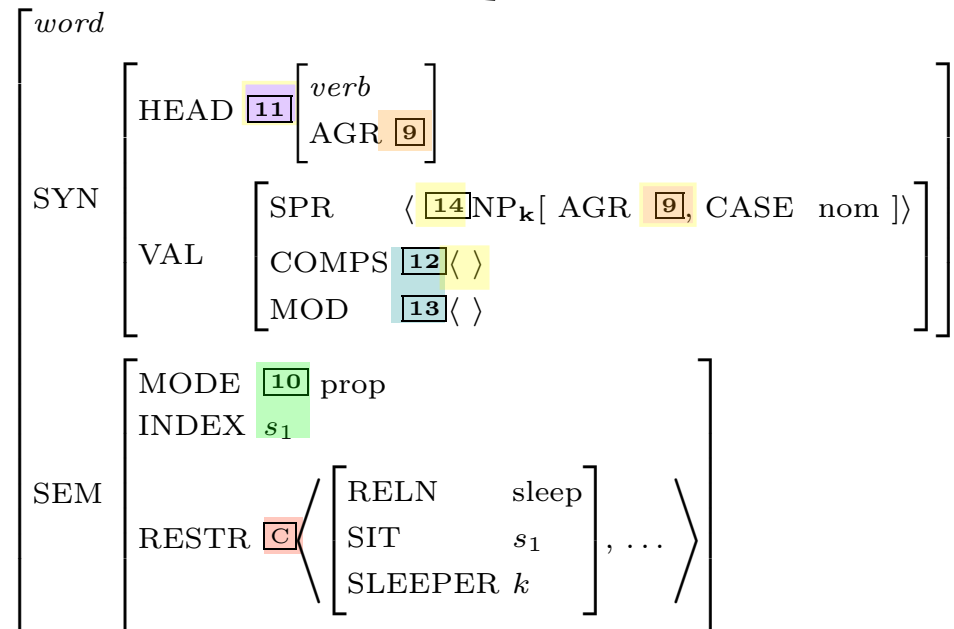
*word*

| | | | |
|---|---|---|---|
| SYN | HEAD 11 | *verb* | |
| | | AGR 9 | |
| | VAL | SPR | ⟨ 14 NP$_k$[ AGR 9, CASE nom ]⟩ |
| | | COMPS | 12 ⟨ ⟩ |
| | | MOD | 13 ⟨ ⟩ |
| SEM | MODE | 10 prop | |
| | INDEX | $s_1$ | |
| | RESTR C | RELN | sleep |
| | | SIT | $s_1$ |
| | | SLEEPER | $k$ |
| | | , . . . | |